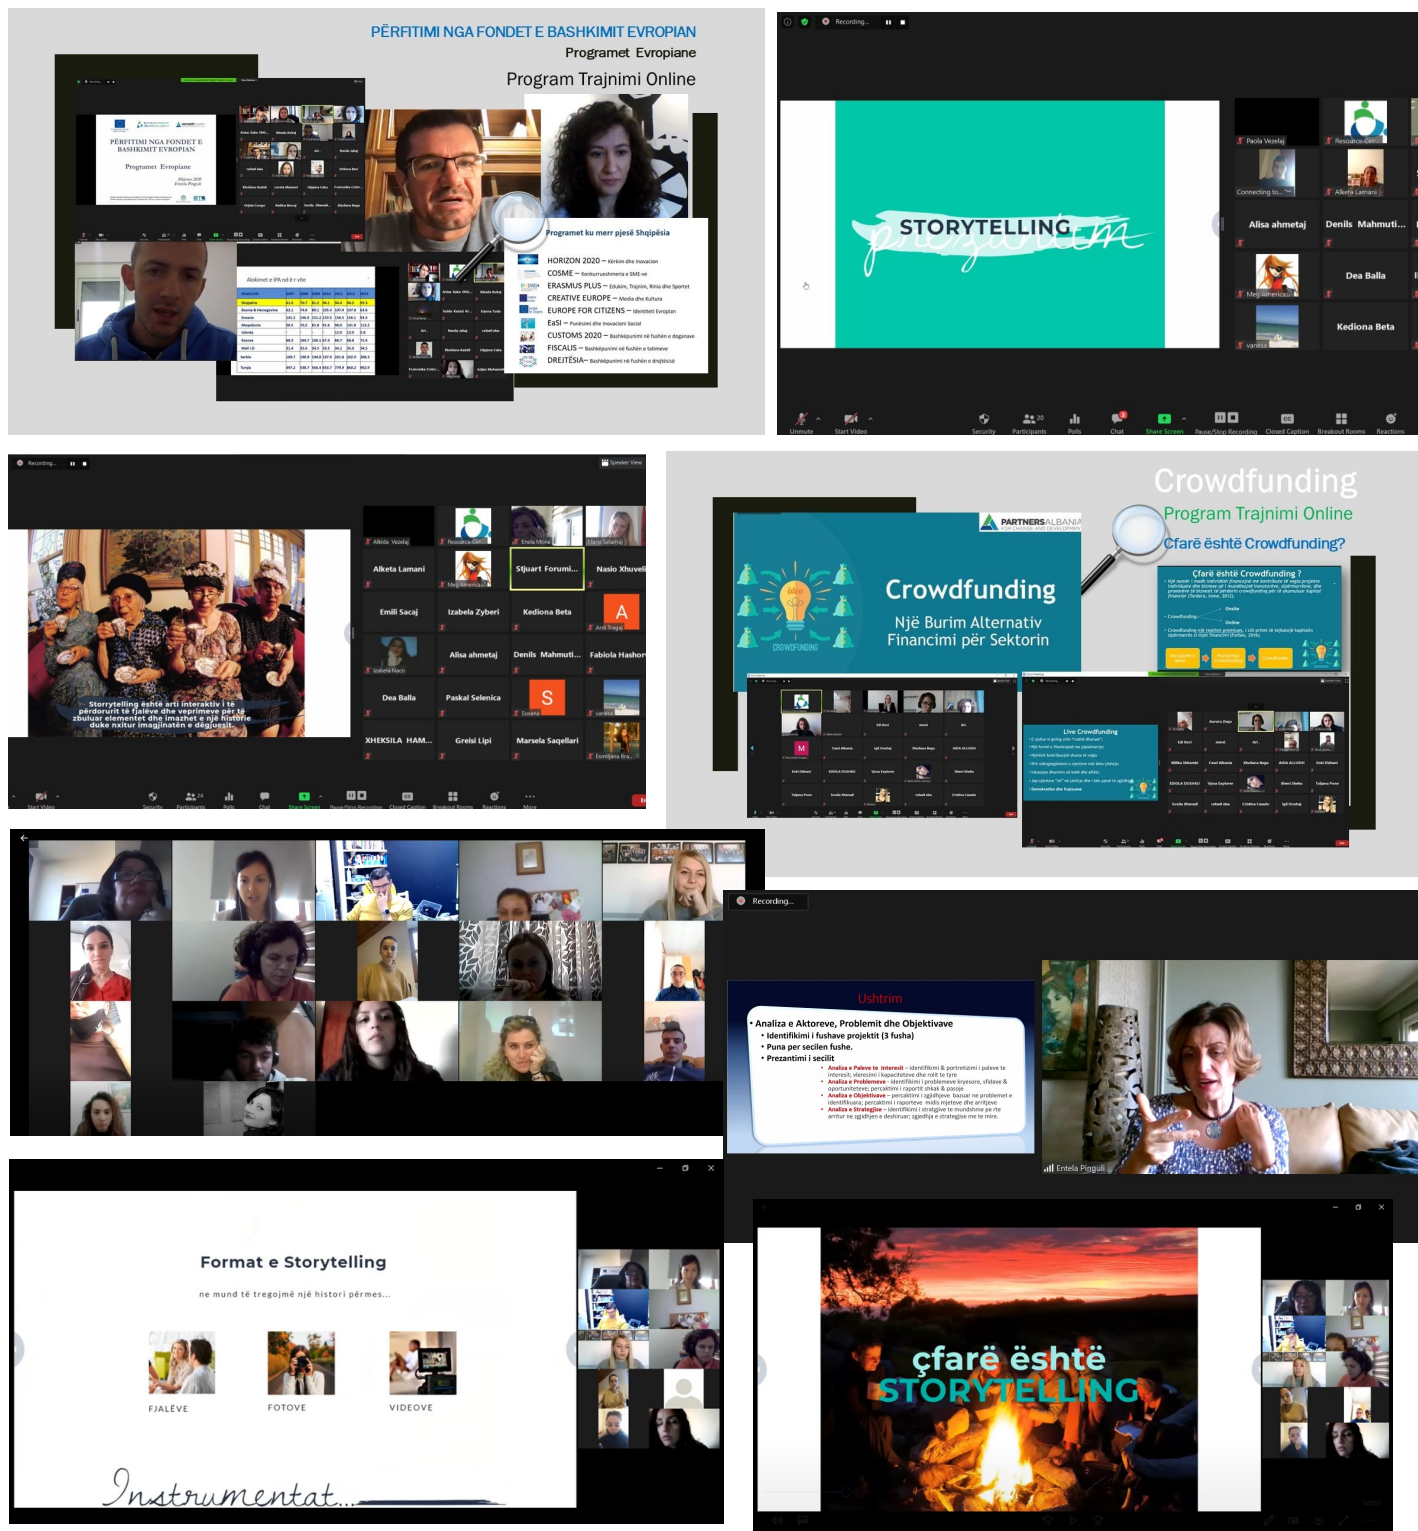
PËRFITIMI NGA FONDET E BASHKIMIT EVROPIAN
Programet Evropiane
Program Trajnimi Online

PËRFITIMI NGA FONDET E BASHKIMIT EVROPIAN
Programet Evropiane

Programet ku merr pjesë Shqipëria
HORIZON 2020 – Kërkim dhe Inovacion
COSME – Konkurrueshmëria e SME-ve
ERASMUS PLUS – Edukim, Trajnim, Rinia dhe Sporti
CREATIVE EUROPE – Media dhe Kultura
EUROPE FOR CITIZENS – Identiteti Evropian
EaSI – Punësimi dhe Inovacioni Social
CUSTOMS 2020 – Bashkëpunimi në fushën e doganave
FISCALIS – Bashkëpunimi në fushën e taksave
DREJTËSIA– Bashkëpunimi në fushën e drejtësisë

Recording...
STORYTELLING
Paola Vezelaj
Resource Cen...
Connecting to...
Alketa Lamani
Alisa ahmetaj
Denis Mahmuti...
Dea Balla
Meg-americas...
Kediona Beta
vaniss
Unmute
Start Video
Security
Participants
Polls
Chat
Share Screen
Pause/Stop Recording
Closed Caption
Breakout Rooms
Reactions

Recording...
Speaker View
Storytelling është arti interaktiv i të përdorurit të fjalëve dhe veprimeve për të zbuluar elementet dhe imazhet e një historie duke nxitur imagjinatën e dëgjuesit.
Alkida Vezelaj
Resource Cen...
Enela Mone
Ilaria Selanaj
Alketa Lamani
Stjuart Forumi...
Nasio Xhuvel
Emili Sacaj
Izabela Zyberi
Kediona Beta
Ardi Tragaj
Izabela Naco
Alisa ahmetaj
Denis Mahmuti...
Fabiola Hashor
Dea Balla
Paskal Selenica
Sosana
vaniss
XHEKSILA HAM...
Greisi Lipi
Marsela Saqellari
Esmiljana Bra...
Start Video
Security
Participants
Polls
Chat
Share Screen
Pause/Stop Recording
Closed Caption
Breakout Rooms
Reactions
More

Crowdfunding
Program Trajnimi Online
Çfarë është Crowdfunding?
PARTNERS ALBANIA
Crowdfunding
Një Burim Alternativ Financimi për Sektorin
CROWDFUNDING
Çfarë është Crowdfunding ?
Live Crowdfunding

Recording...
Ushtrim
• Analiza e Aktoreve, Problemit dhe Objektivave
• Identifikimi i fushave projektit (3 fusha)
• Puna per secilen fushe.
• Prezantimi i secilit
• Analiza e Paleve te Interesit – identifikimi & portretizimi i paleve te interesit; vleresimi i kapaciteteve dhe rolit te tyre
• Analiza e Problemeve – identifikimi i problemeve kryesore, sfidave & oportuniteteve; percaktimi i raportit shkak & pasoje
• Analiza e Objektivave – percaktimi i zgjidhjeve bazuar ne problemet e identifikuara; percaktimi i raporteve midis mjeteve dhe arritjeve
• Analiza e Strategjise – identifikimi i strategjive te mundshme per te arritur ne zgjidhjen e deshiruar; zgjedhja e strategjise me te mire.
Entela Pinguli

Format e Storytelling
ne mund të tregojmë një histori përmes...
FJALËVE
FOTOVE
VIDEOVE
Instrumentat...

çfarë është
STORYTELLING